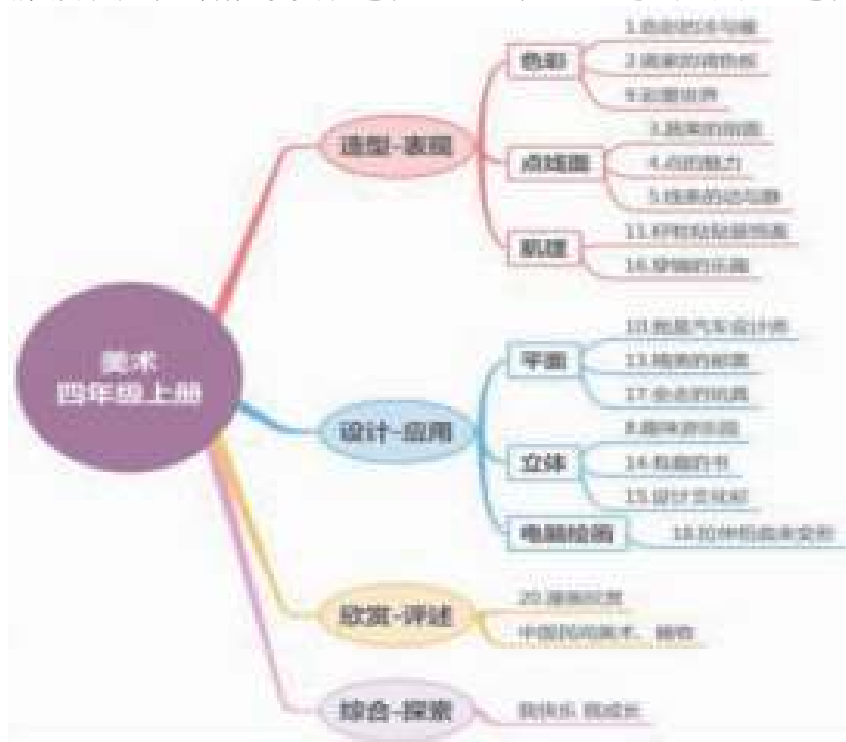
美术
四年级上册

造型-表现

色彩

1.色彩的冷与暖

2.画家的调色板

9.彩墨世界

点线面

3.房美的街面

4.点的魅力

5.线条的动与静

肌理

11.纤维粘贴装饰画

16.穿插的乐趣

设计-应用

平面

10.我是汽车设计师

13.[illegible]

17.会走的玩具

立体

8.趣味游乐园

14.有趣的书

15.设计交通标志

电脑绘画

18.拉伸后的造型变形

欣赏-评述

20.美丽的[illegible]

中国民间美术、剪纸

综合-探索

我快乐 我成长